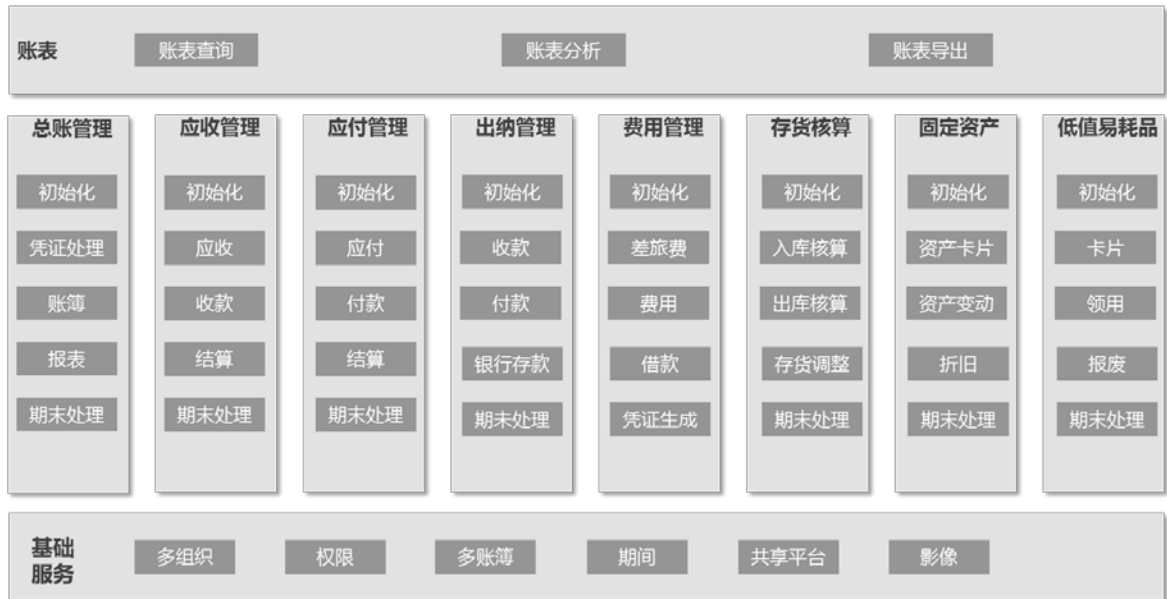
账表 账表查询 账表分析 账表导出

总账管理
初始化
凭证处理
账簿
报表
期末处理

应收管理
初始化
应收
收款
结算
期末处理

应付管理
初始化
应付
付款
结算
期末处理

出纳管理
初始化
收款
付款
银行存款
期末处理

费用管理
初始化
差旅费
费用
借款
凭证生成

存货核算
初始化
入库核算
出库核算
存货调整
期末处理

固定资产
初始化
资产卡片
资产变动
折旧
期末处理

低值易耗品
初始化
卡片
领用
报废
期末处理

基础服务 多组织 权限 多账簿 期间 共享平台 影像